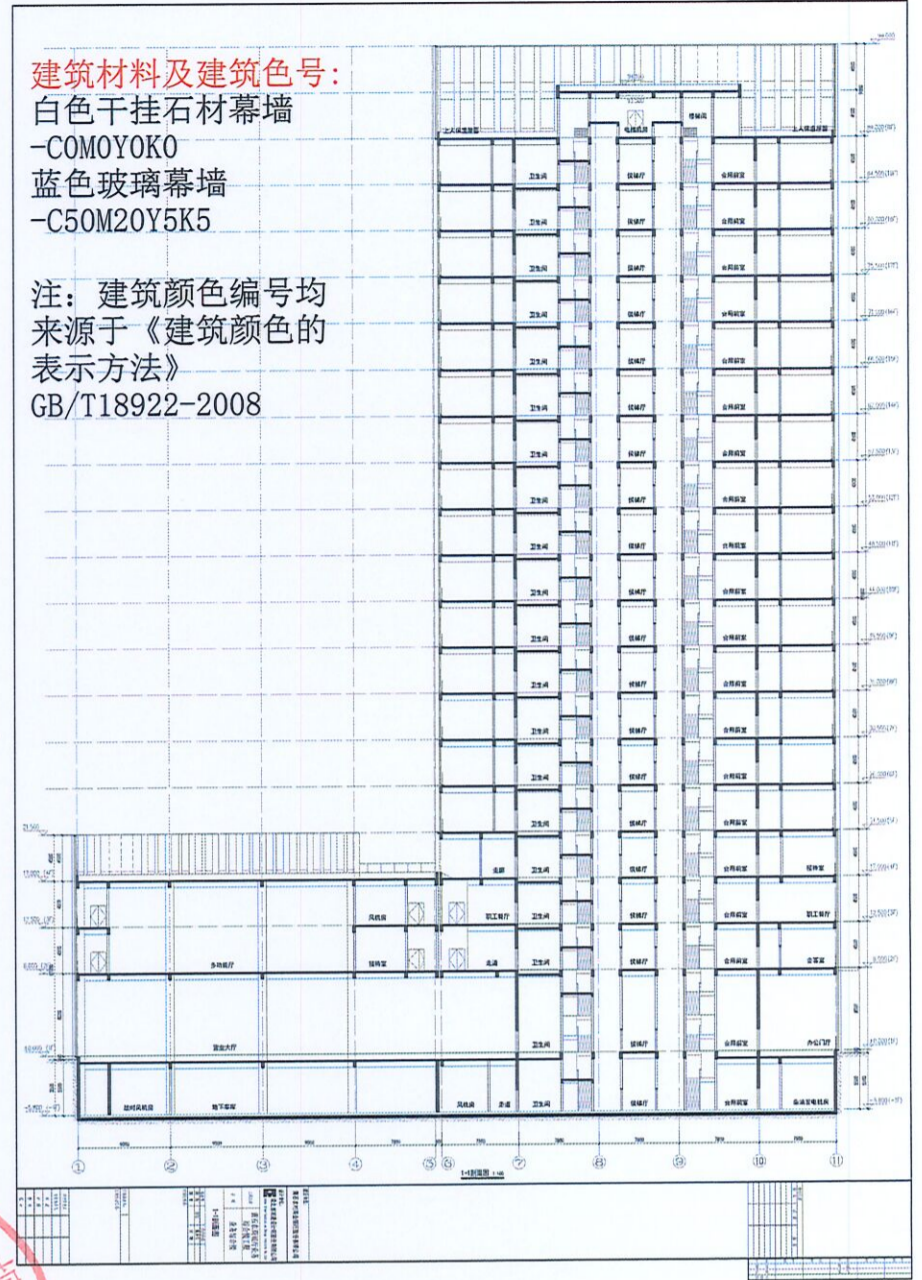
建筑材料及建筑色号:
白色干挂石材幕墙
-C0M0Y0K0
蓝色玻璃幕墙
-C50M20Y5K5

注：建筑颜色编号均来源于《建筑颜色的表示方法》
GB/T18922-2008

卫生间
接待厅
会商前室
电梯机房
楼梯间
风机房
职工餐厅
卫生间
接待室
多功能厅
走廊
走道
会客室
办公门厅
营业大厅
临时风机房
地下车库
风机房
高低压配电机房

① ② ③ ④ ⑤ ⑥ ⑦ ⑧ ⑨ ⑩ ⑪

1-1剖面图